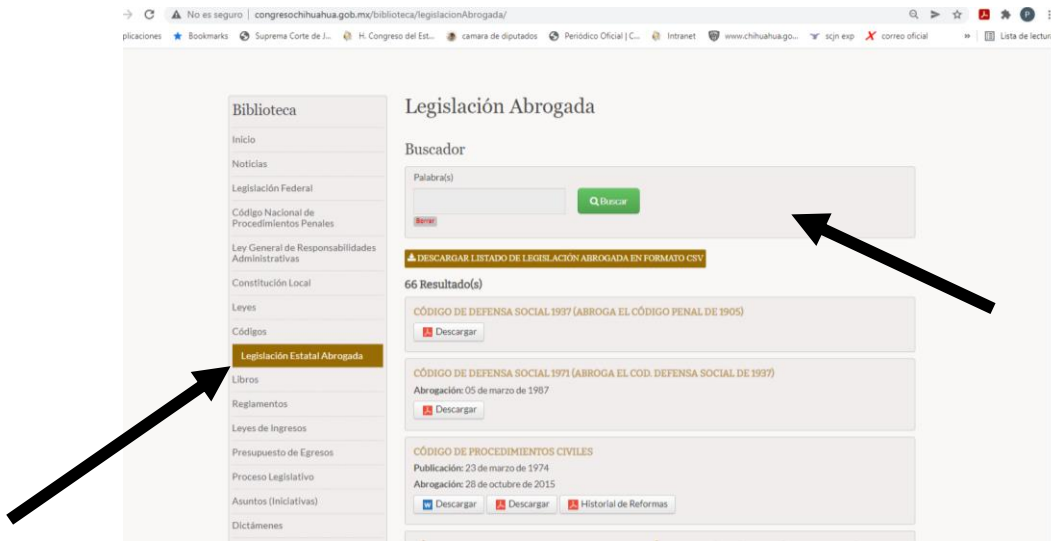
No es seguro | congresochihuahua.gob.mx/biblioteca/legislacionAbrogada/

plicaciones Bookmarks Suprema Corte de J... H. Congreso del Est... camara de diputados Periódico Oficial | C... Intranet www.chihuahua.go... scjn exp correo oficial » Lista de lectur

Biblioteca

Inicio

Noticias

Legislación Federal

Código Nacional de Procedimientos Penales

Ley General de Responsabilidades Administrativas

Constitución Local

Leyes

Códigos

Legislación Estatal Abrogada

Libros

Reglamentos

Leyes de Ingresos

Presupuesto de Egresos

Proceso Legislativo

Asuntos (Iniciativas)

Dictámenes

Legislación Abrogada

Buscador

Palabra(s)

Buscar

Borrar

DESCARGAR LISTADO DE LEGISLACIÓN ABROGADA EN FORMATO CSV

66 Resultado(s)

CÓDIGO DE DEFENSA SOCIAL 1937 (ABROGA EL CÓDIGO PENAL DE 1905)

Descargar

CÓDIGO DE DEFENSA SOCIAL 1971 (ABROGA EL COD. DEFENSA SOCIAL DE 1937)

Abrogación: 05 de marzo de 1987

Descargar

CÓDIGO DE PROCEDIMIENTOS CIVILES

Publicación: 23 de marzo de 1974

Abrogación: 28 de octubre de 2015

Descargar Descargar Historial de Reformas